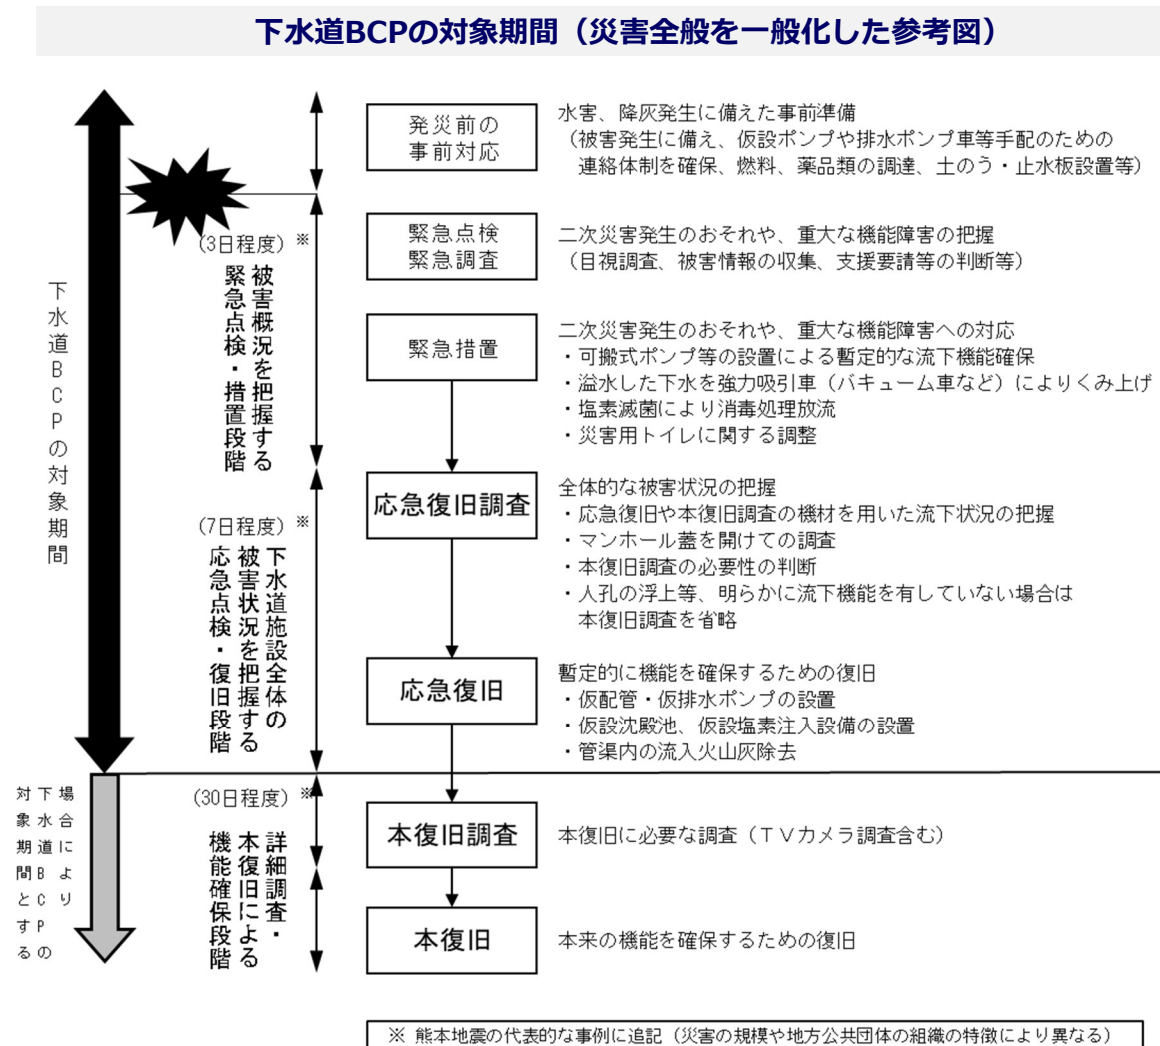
下水道BCPの対象期間（災害全般を一般化した参考図）

下水道BCPの対象期間

場合により下水道BCPの対象期間とする

(3日程度) ※
被害概況を把握する緊急点検・措置段階

(7日程度) ※
下水道施設全体の被害状況を把握する応急点検・復旧段階

(30日程度) ※
詳細調査・本復旧による機能確保段階

発災前の事前対応
水害、降灰発生に備えた事前準備
（被害発生に備え、仮設ポンプや排水ポンプ車等手配のための連絡体制を確保、燃料、薬品類の調達、土のう・止水板設置等）

緊急点検
緊急調査
二次災害発生のおそれや、重大な機能障害の把握
（目視調査、被害情報の収集、支援要請等の判断等）

緊急措置
二次災害発生のおそれや、重大な機能障害への対応
・可搬式ポンプ等の設置による暫定的な流下機能確保
・溢水した下水を強力吸引車（バキューム車など）によりくみ上げ
・塩素滅菌により消毒処理放流
・災害用トイレに関する調整

応急復旧調査
全体的な被害状況の把握
・応急復旧や本復旧調査の機材を用いた流下状況の把握
・マンホール蓋を開けての調査
・本復旧調査の必要性の判断
・人孔の浮上等、明らかに流下機能を有していない場合は本復旧調査を省略

応急復旧
暫定的に機能を確保するための復旧
・仮配管・仮排水ポンプの設置
・仮設沈殿池、仮設塩素注入設備の設置
・管渠内の流入火山灰除去

本復旧調査
本復旧に必要な調査（TVカメラ調査含む）

本復旧
本来の機能を確保するための復旧

※ 熊本地震の代表的な事例に追記（災害の規模や地方公共団体の組織の特徴により異なる）